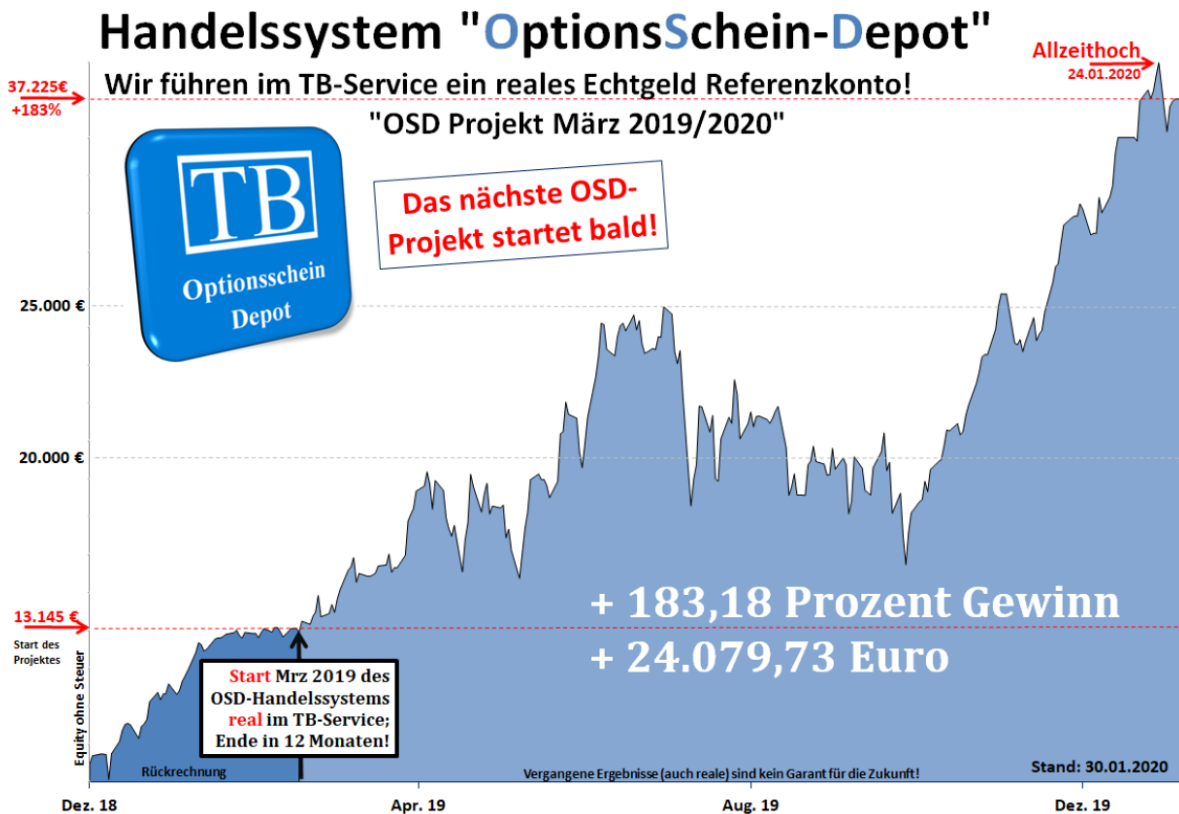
Handelssystem "OptionsSchein-Depot"

Wir führen im TB-Service ein reales Echtgeld Referenzkonto!

"OSD Projekt März 2019/2020"

Allzeithoch
24.01.2020

37.225€
+183%

TB
Optionsschein
Depot

Das nächste OSD-Projekt startet bald!

25.000 €

20.000 €

13.145 €
Start des Projektes

+ 183,18 Prozent Gewinn
+ 24.079,73 Euro

Equity ohne Steuer

Start Mrz 2019 des OSD-Handelssystems real im TB-Service; Ende in 12 Monaten!

Rückrechnung

Vergangene Ergebnisse (auch reale) sind kein Garant für die Zukunft!

Stand: 30.01.2020

Dez. 18
Apr. 19
Aug. 19
Dez. 19